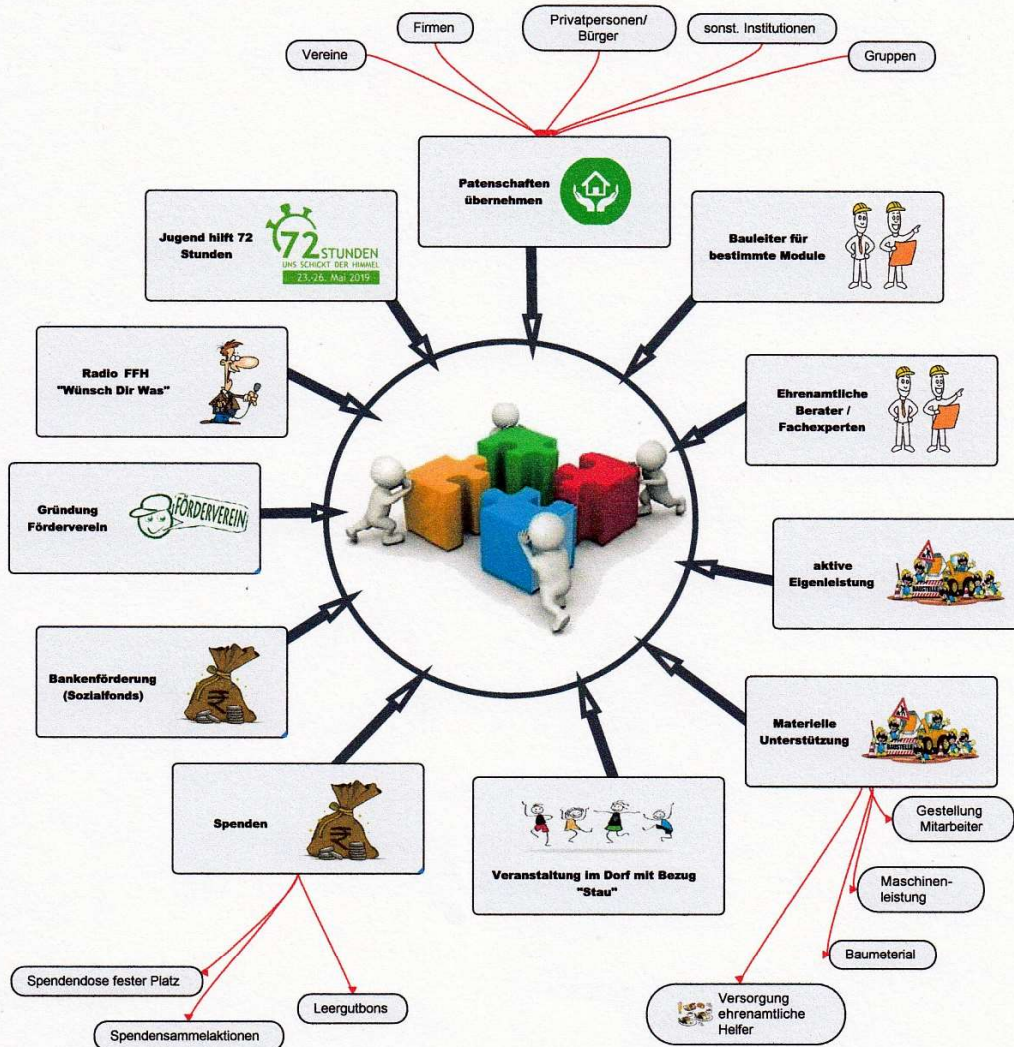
Firmen

Privatpersonen/ Bürger

sonst. Institutionen

Vereine

Gruppen

Patenschaften übernehmen

Jugend hilft 72 Stunden

72 STUNDEN
UNS SCHICKT DER HIMMEL
23.-26. Mai 2019

Bauleiter für bestimmte Module

Radio FFH "Wünsch Dir Was"

Ehrenamtliche Berater / Fachexperten

Gründung Förderverein

FÖRDERVEREIN

aktive Eigenleistung

Bankenförderung (Sozialfonds)

Materielle Unterstützung

Spenden

Veranstaltung im Dorf mit Bezug "Stau"

Gestellung Mitarbeiter

Maschinenleistung

Baumaterial

Spendendose fester Platz

Leergutbons

Spendensammelaktionen

Versorgung ehrenamtliche Helfer